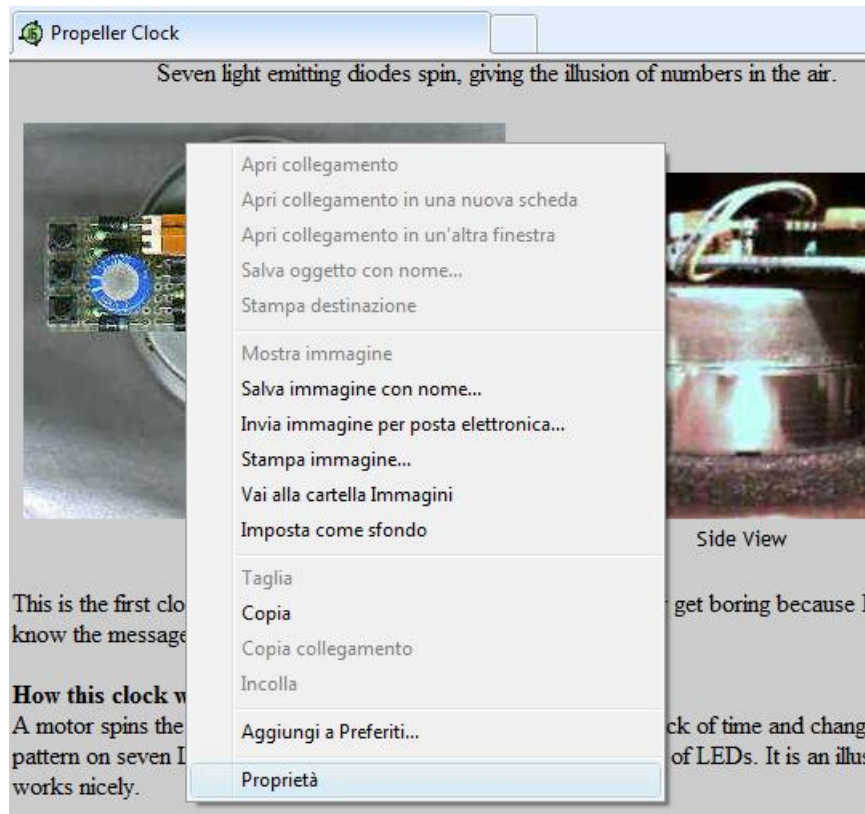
Propeller Clock

Seven light emitting diodes spin, giving the illusion of numbers in the air.

Apri collegamento
Apri collegamento in una nuova scheda
Apri collegamento in un'altra finestra
Salva oggetto con nome...
Stampa destinazione

Mostra immagine
Salva immagine con nome...
Invia immagine per posta elettronica...
Stampa immagine...
Vai alla cartella Immagini
Imposta come sfondo

Taglia
Copia
Copia collegamento
Incolla

Aggiungi a Preferiti...

Proprietà

Side View

This is the first clo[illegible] get boring because I know the message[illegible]

How this clock w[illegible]
A motor spins the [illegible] ck of time and chang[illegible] pattern on seven L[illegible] of LEDs. It is an illus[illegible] works nicely.